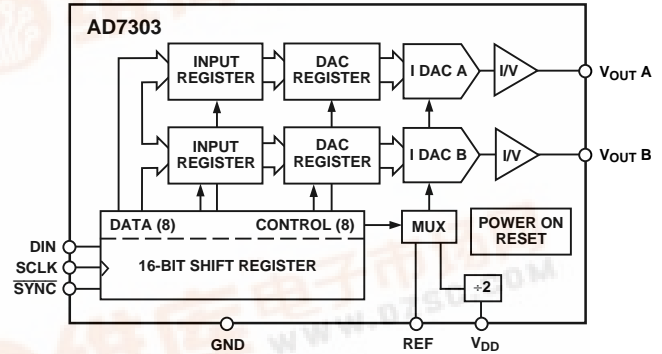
AD7303

INPUT REGISTER

DAC REGISTER

I DAC A

I/V

$V_{OUT}$ A

INPUT REGISTER

DAC REGISTER

I DAC B

I/V

$V_{OUT}$ B

DATA (8)

CONTROL (8)

MUX

POWER ON RESET

DIN

SCLK

$\overline{\text{SYNC}}$

16-BIT SHIFT REGISTER

$\div 2$

GND

REF

$V_{DD}$